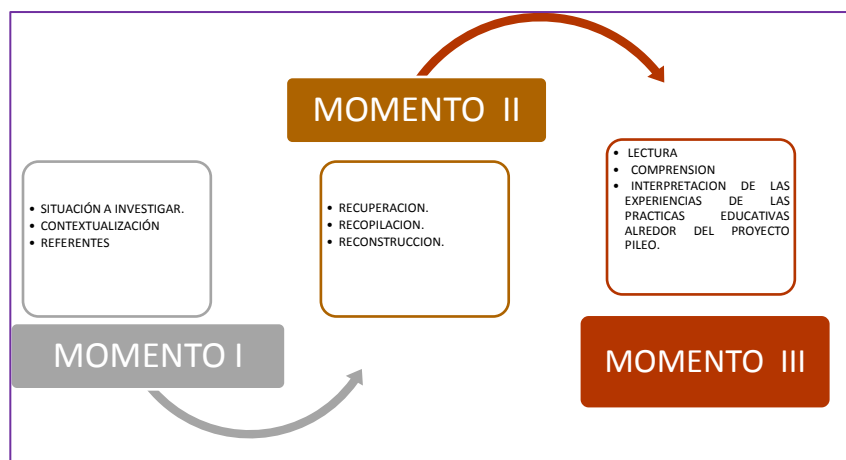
MOMENTO II

- SITUACIÓN A INVESTIGAR.
- CONTEXTUALIZACIÓN
- REFERENTES

MOMENTO I

- RECUPERACION.
- RECOPILACION.
- RECONSTRUCCION.

- LECTURA
- COMPRENSION
- INTERPRETACION DE LAS EXPERIENCIAS DE LAS PRACTICAS EDUCATIVAS ALREDOR DEL PROYECTO PILEO.

MOMENTO III